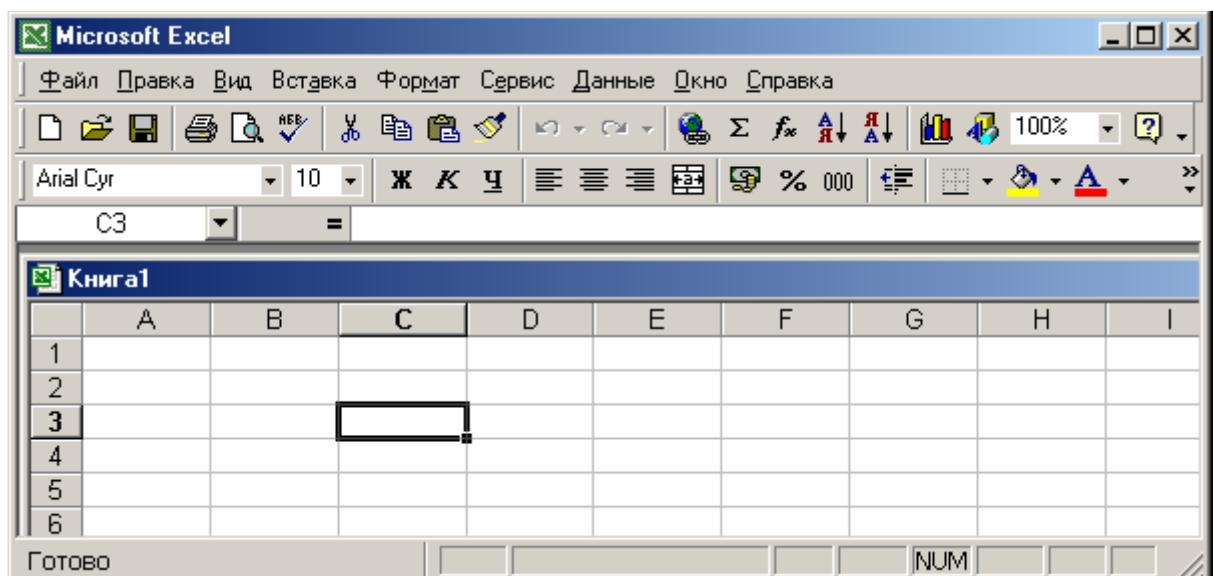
Microsoft Excel

Файл Правка Вид Вставка Формат Сервис Данные Окно Справка

100%

Arial Cyr 10 Ж К Ч % 000

C3 =

Книга1

| | A | B | C | D | E | F | G | H | I |
|---|---|---|---|---|---|---|---|---|---|
| 1 | | | | | | | | | |
| 2 | | | | | | | | | |
| 3 | | | | | | | | | |
| 4 | | | | | | | | | |
| 5 | | | | | | | | | |
| 6 | | | | | | | | | |

Готово NUM